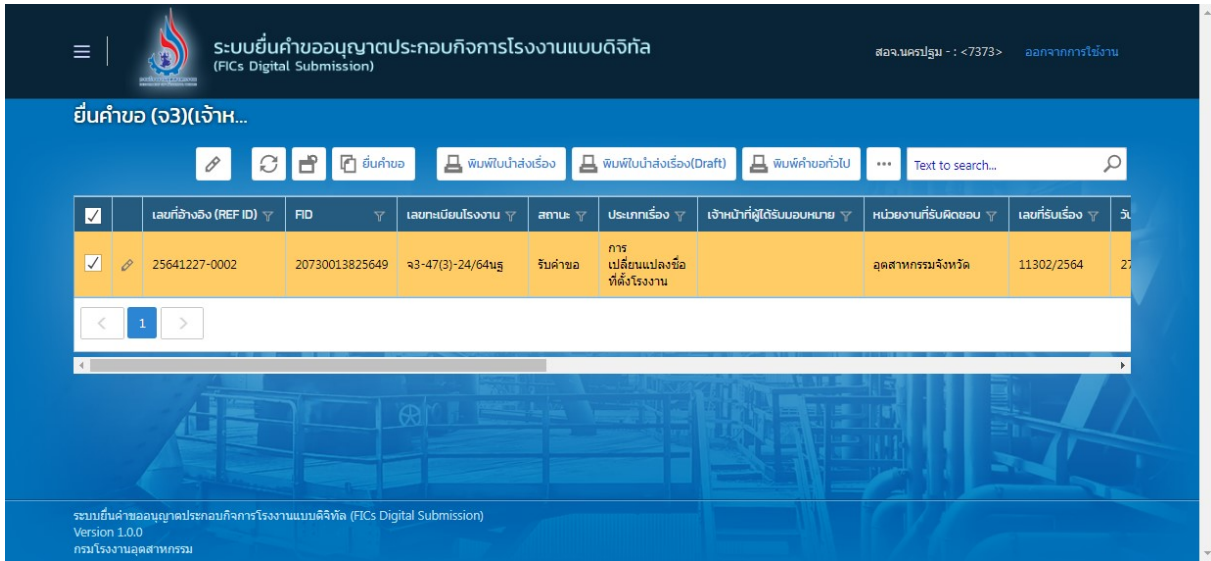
ระบบยื่นคำขออนุญาตประกอบกิจการโรงงานแบบดิจิทัล
(FICs Digital Submission)

สอจ.นครปฐม - : <7373> ออกจากการใช้งาน

ยื่นคำขอ (จ3)(เจ้าห...

ยื่นคำขอ | พิมพ์ใบนำส่งเรื่อง | พิมพ์ใบนำส่งเรื่อง(Draft) | พิมพ์คำขอทั่วไป | ··· | Text to search...

| | | เลขที่อ้างอิง (REF ID) | FID | เลขทะเบียนโรงงาน | สถานะ | ประเภทเรื่อง | เจ้าหน้าที่ผู้ได้รับมอบหมาย | หน่วยงานที่รับผิดชอบ | เลขที่รับเรื่อง | วั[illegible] |
|---|---|---|---|---|---|---|---|---|---|---|
| ✓ | | 25641227-0002 | 20730013825649 | จ3-47(3)-24/64นฐ | รับคำขอ | การเปลี่ยนแปลงชื่อที่ตั้งโรงงาน | | อุตสาหกรรมจังหวัด | 11302/2564 | 27 |

< 1 >

ระบบยื่นคำขออนุญาตประกอบกิจการโรงงานแบบดิจิทัล (FICs Digital Submission)
Version 1.0.0
กรมโรงงานอุตสาหกรรม